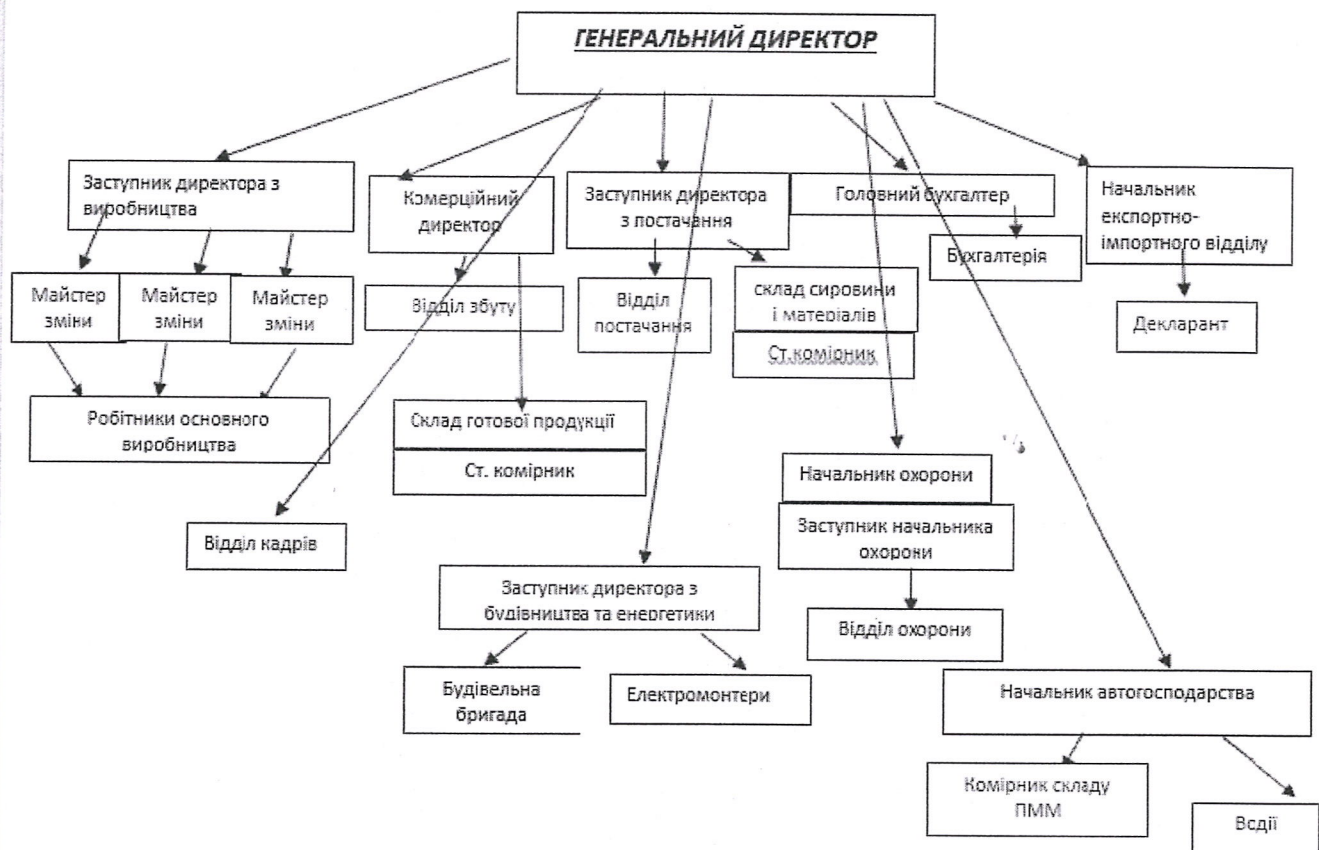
ГЕНЕРАЛЬНИЙ ДИРЕКТОР

Заступник директора з виробництва

Майстер зміни

Майстер зміни

Майстер зміни

Робітники основного виробництва

Комерційний директор

Відділ збуту

Склад готової продукції

Ст. комірник

Заступник директора з постачання

Відділ постачання

склад сировини і матеріалів

Ст.комірник

Головний бухгалтер

Бухгалтерія

Начальник експортно-імпортного відділу

Декларант

Відділ кадрів

Начальник охорони

Заступник начальника охорони

Відділ охорони

Заступник директора з будівництва та енергетики

Будівельна бригада

Електромонтери

Начальник автогосподарства

Комірник складу ПММ

Водії